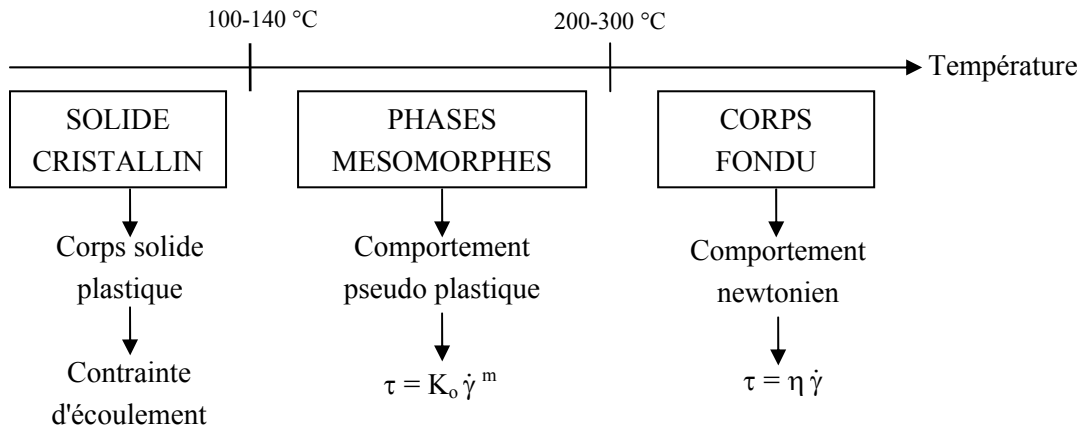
100-140 °C

200-300 °C

Température

SOLIDE CRISTALLIN

Corps solide plastique

Contrainte d'écoulement

PHASES MESOMORPHES

Comportement pseudo plastique

$\tau = K_o \dot{\gamma}^m$

CORPS FONDU

Comportement newtonien

$\tau = \eta \dot{\gamma}$